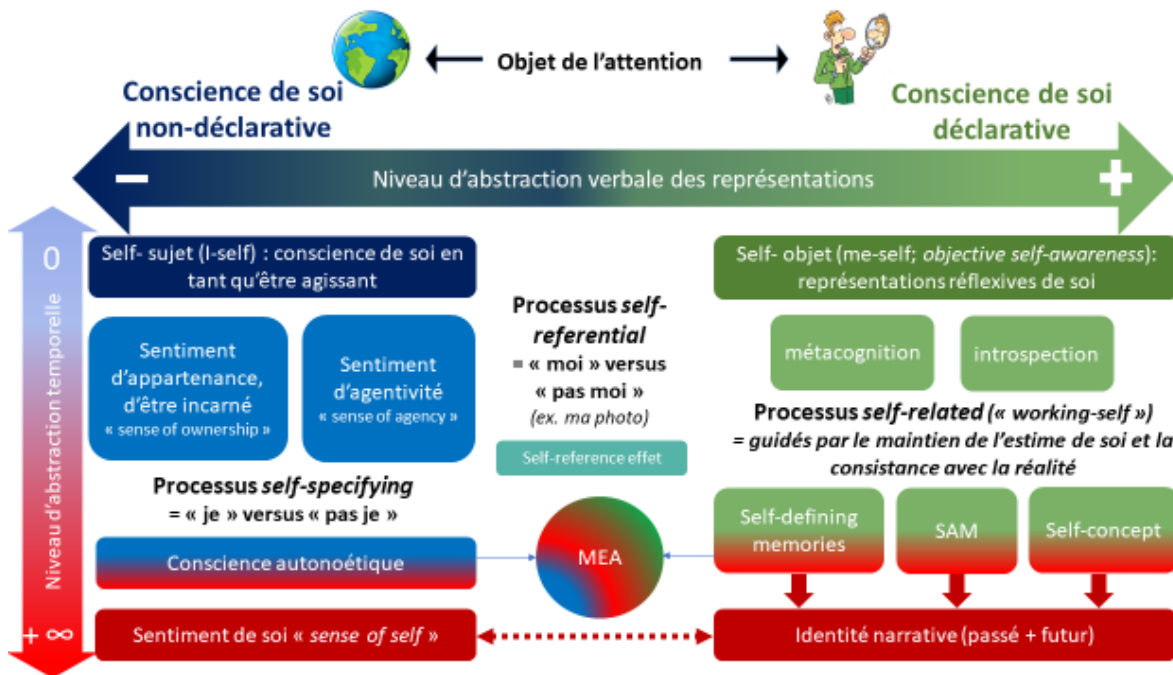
Objet de l'attention

Conscience de soi non-déclarative

Conscience de soi déclarative

−

Niveau d'abstraction verbale des représentations

+

0

Niveau d'abstraction temporelle

+ ∞

Self- sujet (I-self) : conscience de soi en tant qu'être agissant

Sentiment d'appartenance, d'être incarné « sense of ownership »

Sentiment d'agentivité « sense of agency »

Processus *self-specifying* = « je » versus « pas je »

Conscience autonoétique

Sentiment de soi « *sense of self* »

Processus *self-referential* = « moi » versus « pas moi » *(ex. ma photo)*

Self-reference effet

MEA

Self- objet (me-self; *objective self-awareness*): représentations réflexives de soi

métacognition

introspection

Processus *self-related (« working-self »)* = *guidés par le maintien de l'estime de soi et la consistance avec la réalité*

Self-defining memories

SAM

Self-concept

Identité narrative (passé + futur)